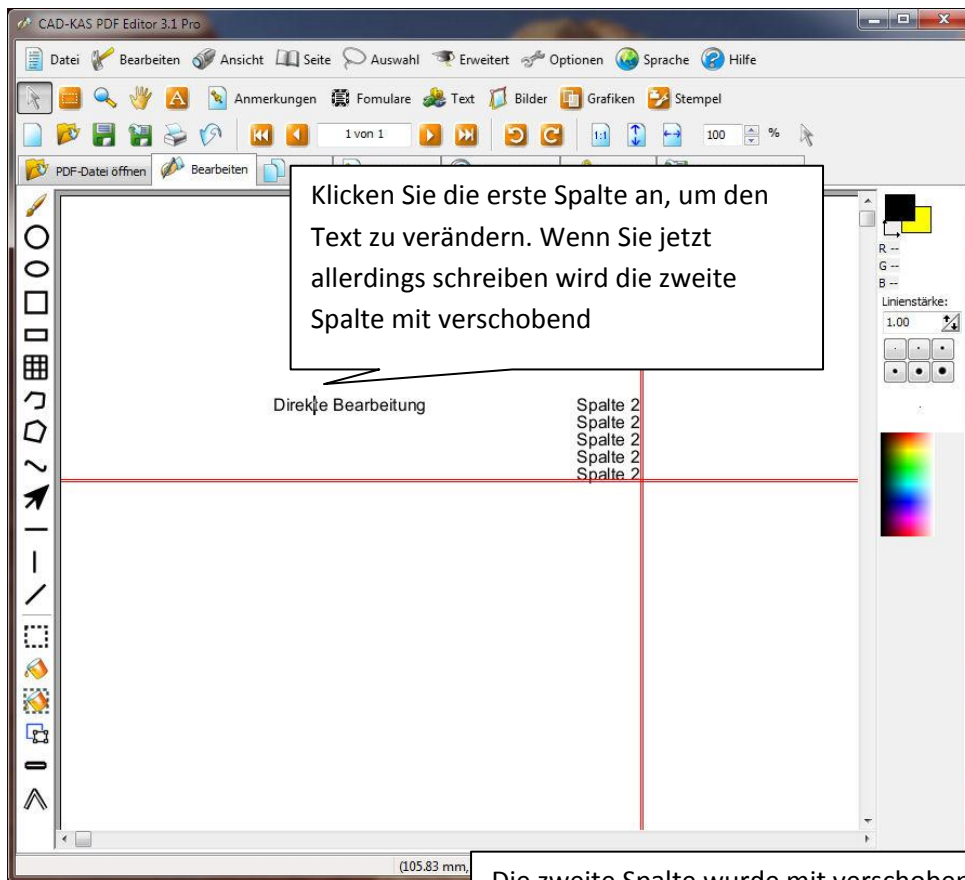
CAD-KAS PDF Editor 3.1 Pro

Datei Bearbeiten Ansicht Seite Auswahl Erweitert Optionen Sprache Hilfe

Anmerkungen Fomulare Text Bilder Grafiken Stempel

1 von 1

100 %

PDF-Datei öffnen Bearbeiten

Klicken Sie die erste Spalte an, um den Text zu verändern. Wenn Sie jetzt allerdings schreiben wird die zweite Spalte mit verschobend

Direkte Bearbeitung

Spalte 2
Spalte 2
Spalte 2
Spalte 2
Spalte 2

R --
G --
B --
Linienstärke:
1.00

(105.83 mm,

Die zweite Spalte wurde mit verschoben